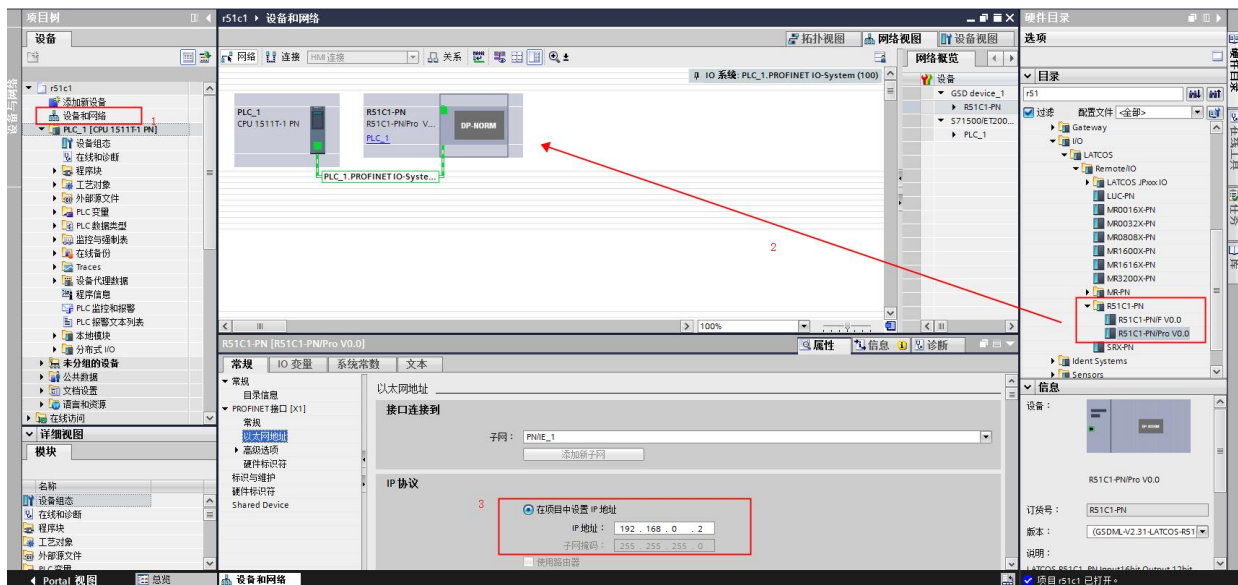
项目树
设备
r51c1
添加新设备
设备和网络
1
PLC_1 [CPU 1511T-1 PN]
设备组态
在线和诊断
程序块
工艺对象
外部源文件
PLC 变量
PLC 数据类型
监控与强制表
在线备份
Traces
设备代理数据
程序信息
PLC 监控和报警
PLC 报警文本列表
本地模块
分布式 I/O
未分组的设备
公共数据
文档设置
语言和资源
在线访问
详细视图
模块
名称
设备组态
在线和诊断
程序块
工艺对象
外部源文件
PLC 变量

r51c1 ▸ 设备和网络
拓扑视图 网络视图 设备视图
网络 连接 HMI 连接 关系
IO 系统: PLC_1.PROFINET IO-System (100)
PLC_1
CPU 1511T-1 PN
R51C1-PN
R51C1-PN/Pro V...
PLC_1
DP-NORM
PLC_1.PROFINET IO-Syste...
2
100%
网络概览
设备
GSD device_1
R51C1-PN
S71500/ET200...
PLC_1

R51C1-PN [R51C1-PN/Pro V0.0]
属性 信息 诊断
常规 IO 变量 系统常数 文本
常规
目录信息
PROFINET接口 [X1]
常规
以太网地址
高级选项
硬件标识符
标识与维护
硬件标识符
Shared Device
以太网地址
接口连接到
子网: PN/IE_1
添加新子网
IP 协议
3
在项目中设置 IP 地址
IP 地址: 192 . 168 . 0 . 2
子网掩码: 255 . 255 . 255 . 0
使用路由器

硬件目录
选项
目录
r51
过滤 配置文件 <全部>
Gateway
IO
LATCOS
Remote IO
LATCOS JPxxx IO
LUC-PN
MR0016X-PN
MR0032X-PN
MR0808X-PN
MR1600X-PN
MR1616X-PN
MR3200X-PN
MR-PN
R51C1-PN
R51C1-PN/F V0.0
R51C1-PN/Pro V0.0
SRX-PN
Ident Systems
Sensors
信息
设备:
DP-NORM
R51C1-PN/Pro V0.0
订货号: R51C1-PN
版本: (GSDML-V2.31-LATCOS-R51
说明:
LATCOS R51C1-PN Input16bit Output 12bit

Portal 视图 总览 设备和网络
项目 r51c1 已打开。